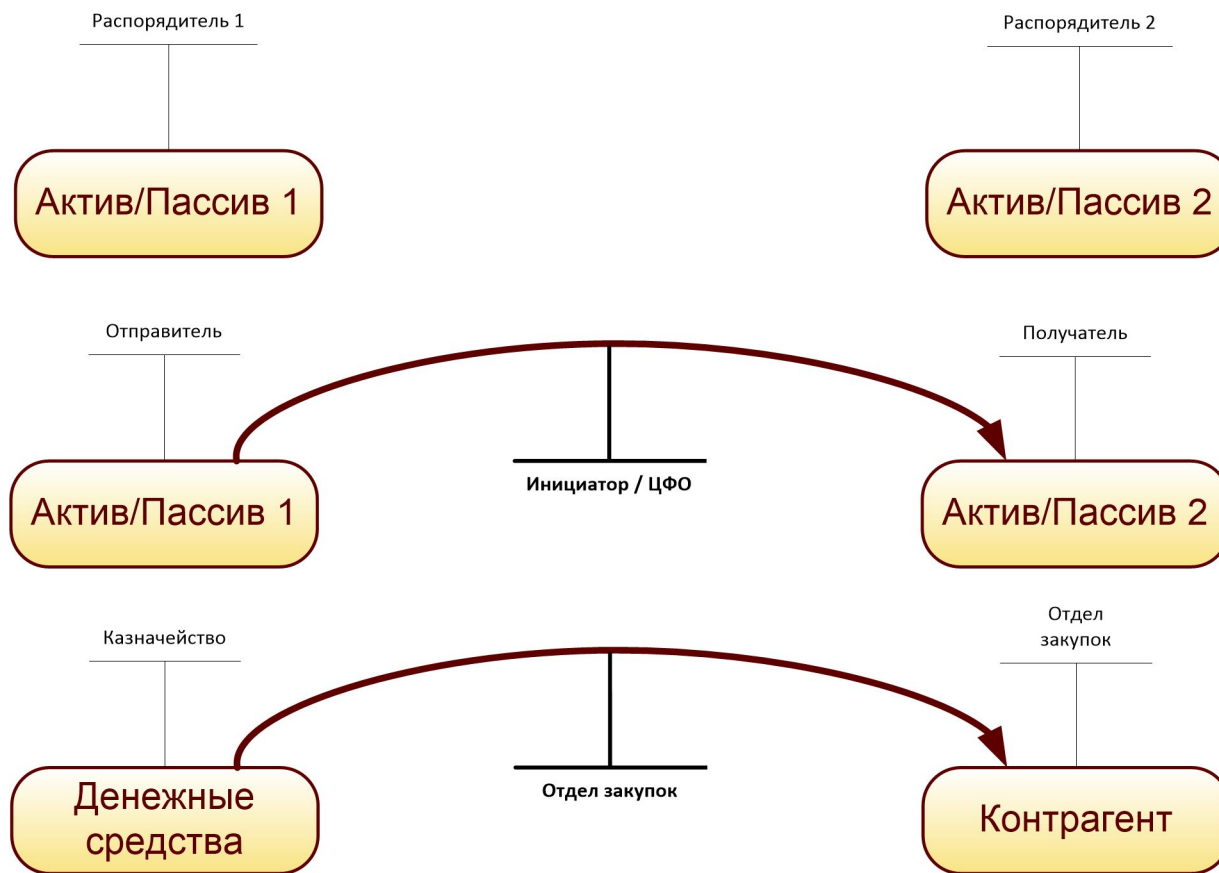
Распорядитель 1

Распорядитель 2

Актив/Пассив 1

Актив/Пассив 2

Отправитель

Получатель

Инициатор / ЦФО

Актив/Пассив 1

Актив/Пассив 2

Казначейство

Отдел закупок

Отдел закупок

Денежные средства

Контрагент